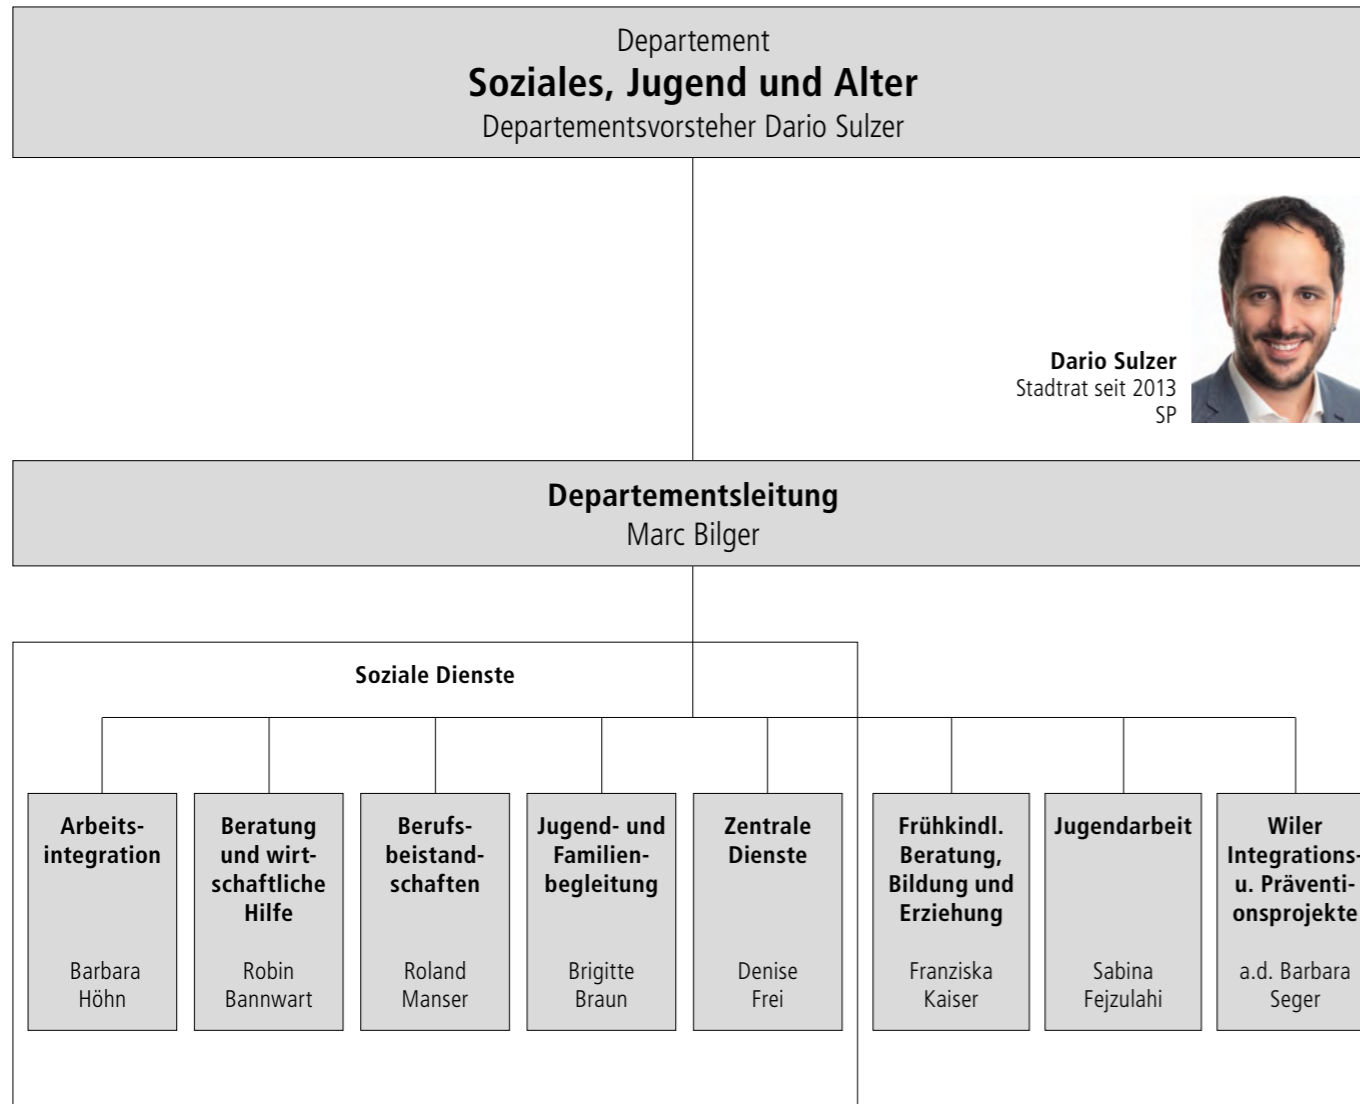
Departement
**Soziales, Jugend und Alter**
Departementsvorsteher Dario Sulzer

**Dario Sulzer**
Stadtrat seit 2013
SP

**Departementsleitung**
Marc Bilger

**Soziale Dienste**

**Arbeitsintegration**
Barbara Höhn

**Beratung und wirtschaftliche Hilfe**
Robin Bannwart

**Berufsbeistandschaften**
Roland Manser

**Jugend- und Familienbegleitung**
Brigitte Braun

**Zentrale Dienste**
Denise Frei

**Frühkindl. Beratung, Bildung und Erziehung**
Franziska Kaiser

**Jugendarbeit**
Sabina Fejzulahi

**Wiler Integrations- u. Präventionsprojekte**
a.d. Barbara Seger